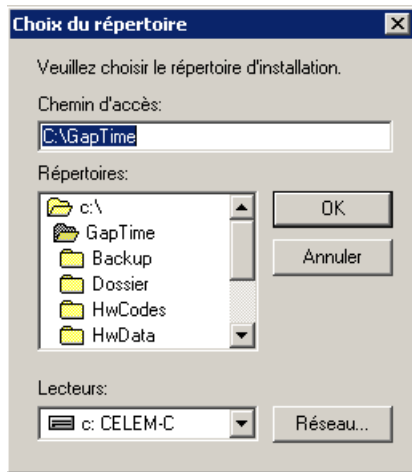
Choix du répertoire

Veuillez choisir le répertoire d'installation.

Chemin d'accès:

C:\GapTime

Répertoires:

c:\
GapTime
Backup
Dossier
HwCodes
HwData

OK

Annuler

Lecteurs:

c: CELEM-C

Réseau...